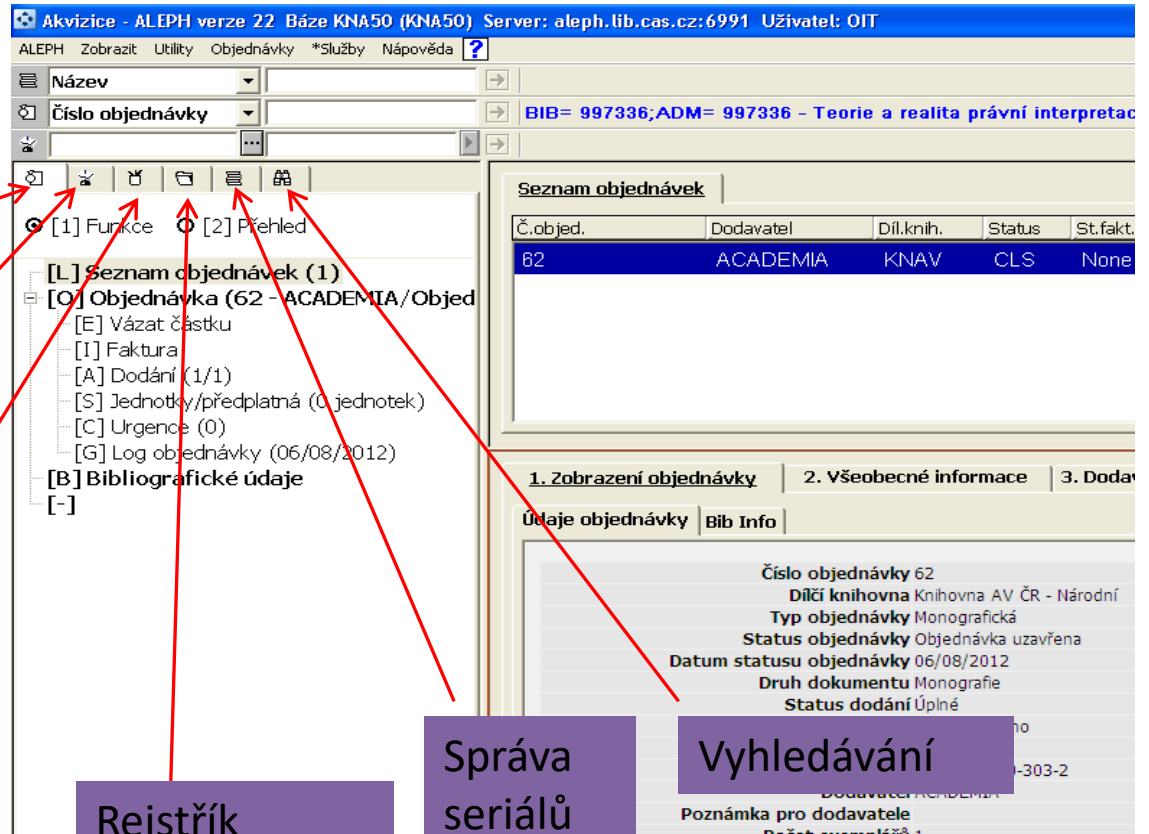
Akvizice - ALEPH verze 22 Báze KNA50 (KNA50) Server: aleph.lib.cas.cz:6991 Uživatel: OIT

ALEPH Zobrazit Utility Objednávky *Služby Nápověda ?

Název

Číslo objednávky

BIB= 997336;ADM= 997336 - Teorie a realita právní interpretac

[1] Funkce [2] Přehled

[L] Seznam objednávek (1)
[O] Objednávka (62 - ACADEMIA/Objed
[E] Vázat částku
[I] Faktura
[A] Dodání (1/1)
[S] Jednotky/předplatná (0 jednotek)
[C] Urgence (0)
[G] Log objednávky (06/08/2012)
[B] Bibliografické údaje
[-]

Seznam objednávek

| Č.objed. | Dodavatel | Díl.knih. | Status | St.fakt. |
|---|---|---|---|---|
| 62 | ACADEMIA | KNAV | CLS | None |

1. Zobrazení objednávky | 2. Všeobecné informace | 3. Dodav

Údaje objednávky | Bib Info

Číslo objednávky 62
Dílčí knihovna Knihovna AV ČR - Národní
Typ objednávky Monografická
Status objednávky Objednávka uzavřena
Datum statusu objednávky 06/08/2012
Druh dokumentu Monografie
Status dodání Úplné
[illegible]no
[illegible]-303-2
Dodavatel ACADEMIA
Poznámka pro dodavatele
Počet exemplářů 1

Rejstřík

Správa seriálů

Vyhledávání